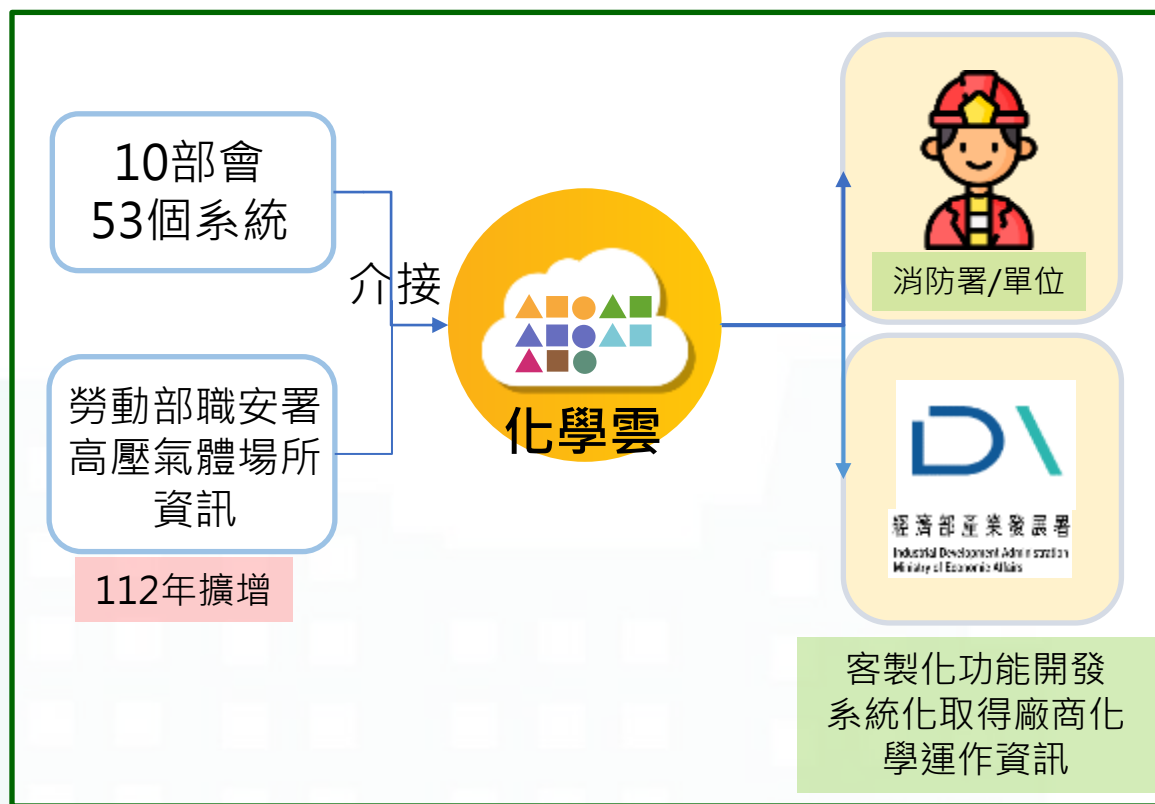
10部會
53個系統

介接

勞動部職安署
高壓氣體場所
資訊

112年擴增

化學雲

消防署/單位

經濟部產業發展署
Industrial Development Administration
Ministry of Economic Affairs

客製化功能開發
系統化取得廠商化學運作資訊